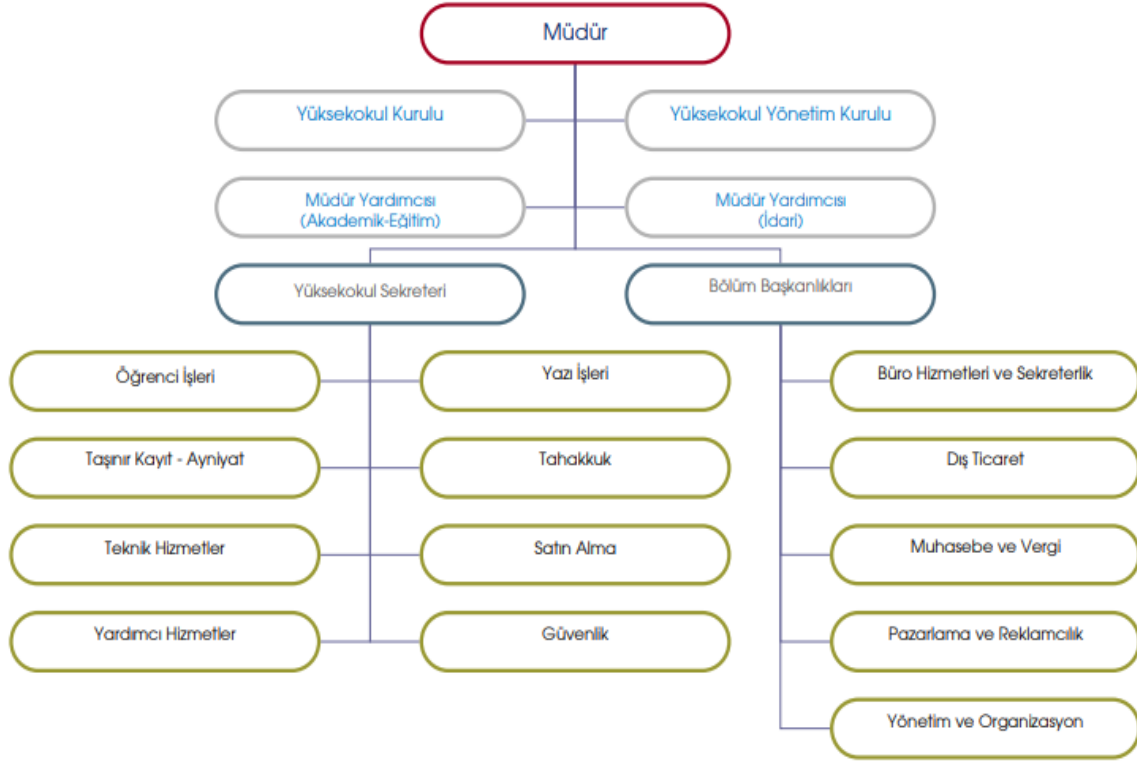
Müdür

Yüksekokul Kurulu

Yüksekokul Yönetim Kurulu

Müdür Yardımcısı (Akademik-Eğitim)

Müdür Yardımcısı (İdari)

Yüksekokul Sekreteri

Bölüm Başkanlıkları

Öğrenci İşleri

Yazı İşleri

Taşınır Kayıt - Ayniyat

Tahakkuk

Teknik Hizmetler

Satın Alma

Yardımcı Hizmetler

Güvenlik

Büro Hizmetleri ve Sekreterlik

Dış Ticaret

Muhasebe ve Vergi

Pazarlama ve Reklamcılık

Yönetim ve Organizasyon